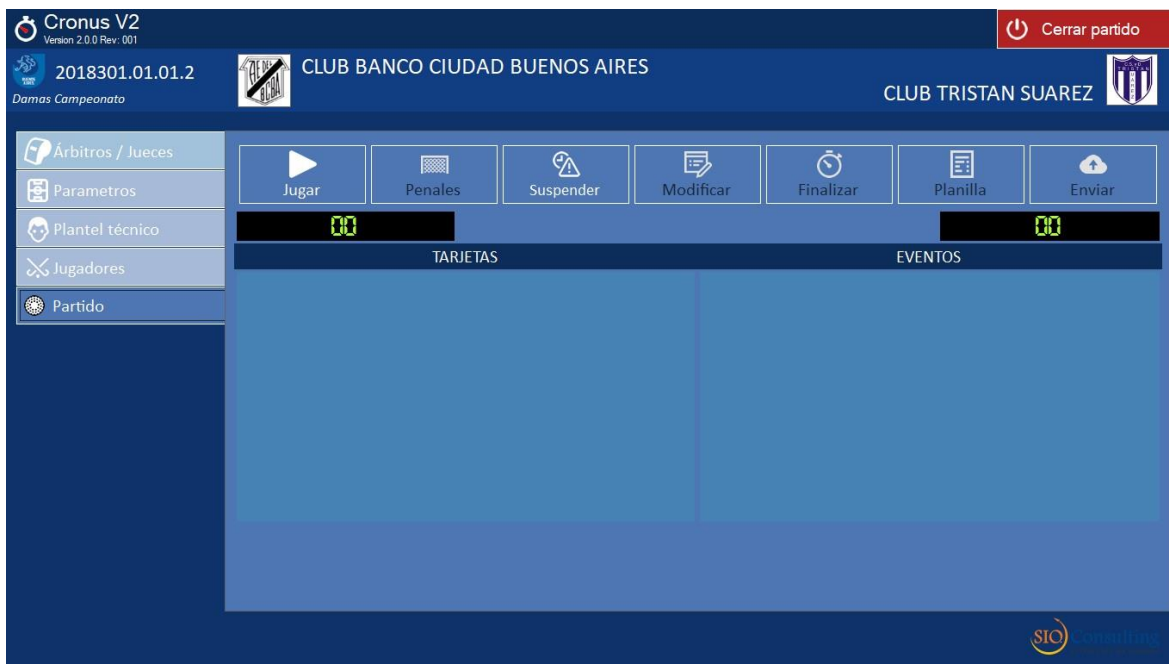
Cronus V2
Version 2.0.0 Rev: 001

Cerrar partido

2018301.01.01.2
Damas Campeonato

CLUB BANCO CIUDAD BUENOS AIRES

CLUB TRISTAN SUAREZ

Árbitros / Jueces
Parametros
Plantel técnico
Jugadores
Partido

Jugar
Penales
Suspender
Modificar
Finalizar
Planilla
Enviar

00

00

TARJETAS

EVENTOS

SIO Consulting